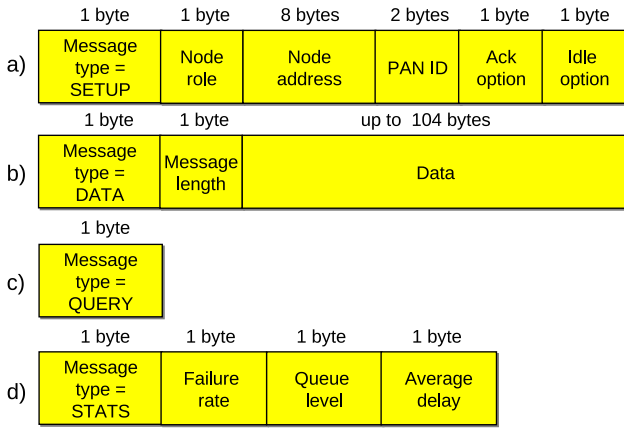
a)

| 1 byte | 1 byte | 8 bytes | 2 bytes | 1 byte | 1 byte |
|---|---|---|---|---|---|
| Message type = SETUP | Node role | Node address | PAN ID | Ack option | Idle option |

b)

| 1 byte | 1 byte | up to 104 bytes |
|---|---|---|
| Message type = DATA | Message length | Data |

c)

| 1 byte |
|---|
| Message type = QUERY |

d)

| 1 byte | 1 byte | 1 byte | 1 byte |
|---|---|---|---|
| Message type = STATS | Failure rate | Queue level | Average delay |